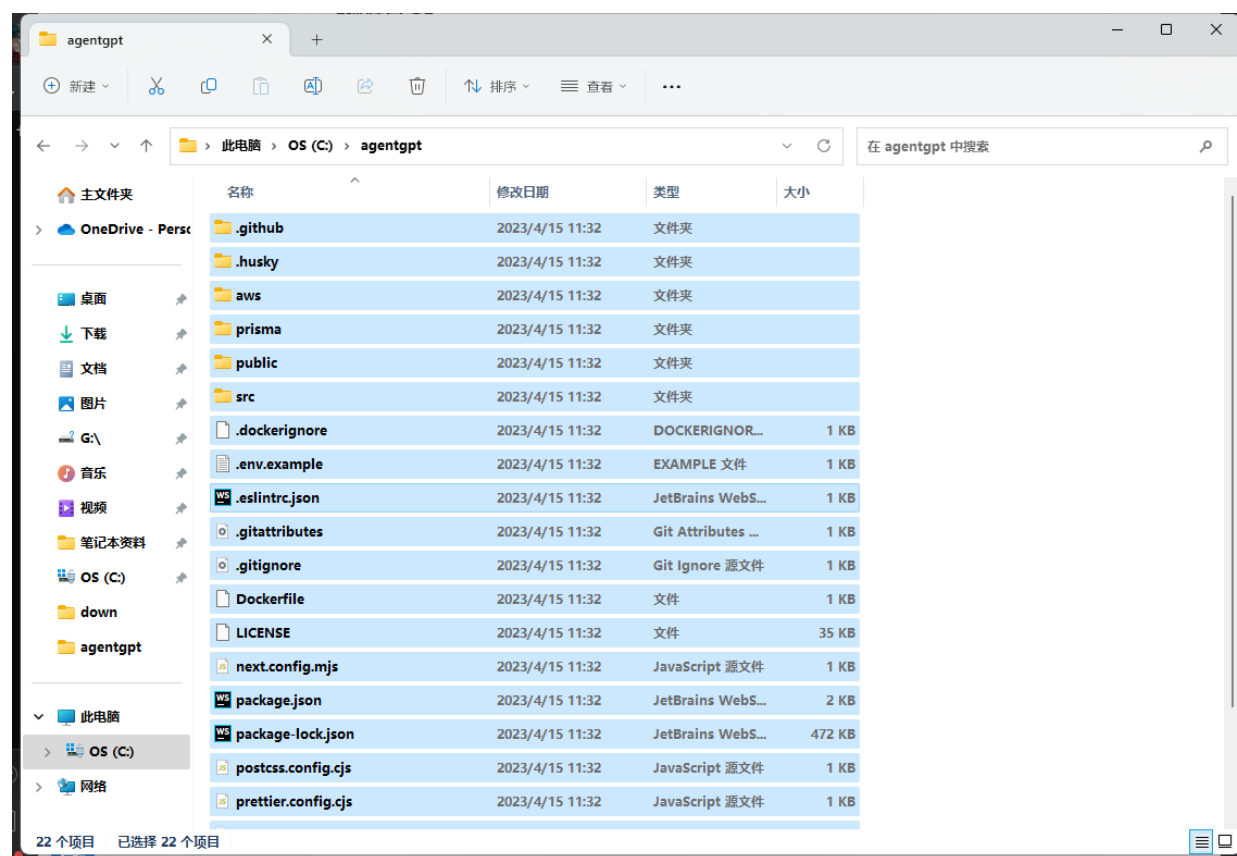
agentgpt

新建

排序

查看

...

此电脑 › OS (C:) › agentgpt

在 agentgpt 中搜索

主文件夹
OneDrive - Perso
桌面
下载
文档
图片
G:\
音乐
视频
笔记本资料
OS (C:)
down
agentgpt
此电脑
OS (C:)
网络

| 名称 | 修改日期 | 类型 | 大小 |
|---|---|---|---|
| .github | 2023/4/15 11:32 | 文件夹 | |
| .husky | 2023/4/15 11:32 | 文件夹 | |
| aws | 2023/4/15 11:32 | 文件夹 | |
| prisma | 2023/4/15 11:32 | 文件夹 | |
| public | 2023/4/15 11:32 | 文件夹 | |
| src | 2023/4/15 11:32 | 文件夹 | |
| .dockerignore | 2023/4/15 11:32 | DOCKERIGNOR... | 1 KB |
| .env.example | 2023/4/15 11:32 | EXAMPLE 文件 | 1 KB |
| .eslintrc.json | 2023/4/15 11:32 | JetBrains WebS... | 1 KB |
| .gitattributes | 2023/4/15 11:32 | Git Attributes ... | 1 KB |
| .gitignore | 2023/4/15 11:32 | Git Ignore 源文件 | 1 KB |
| Dockerfile | 2023/4/15 11:32 | 文件 | 1 KB |
| LICENSE | 2023/4/15 11:32 | 文件 | 35 KB |
| next.config.mjs | 2023/4/15 11:32 | JavaScript 源文件 | 1 KB |
| package.json | 2023/4/15 11:32 | JetBrains WebS... | 2 KB |
| package-lock.json | 2023/4/15 11:32 | JetBrains WebS... | 472 KB |
| postcss.config.cjs | 2023/4/15 11:32 | JavaScript 源文件 | 1 KB |
| prettier.config.cjs | 2023/4/15 11:32 | JavaScript 源文件 | 1 KB |

22 个项目 已选择 22 个项目